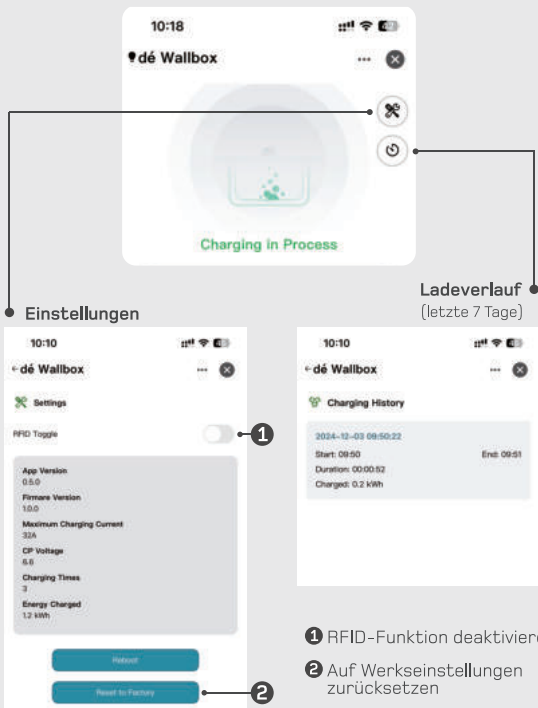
10:18

dé Wallbox

Charging in Process

Einstellungen

Ladeverlauf
(letzte 7 Tage)

10:10

dé Wallbox

Settings

RFID Toggle

1

App Version
0.5.0

Firmare Version
1.0.0

Maximum Charging Current
32A

CP Voltage
6.6

Charging Times
3

Energy Charged
1.2 kWh

Reboot

Reset to Factory

2

10:10

dé Wallbox

Charging History

2024-12-03 09:50:22

Start: 09:50

End: 09:51

Duration: 00:00:52

Charged: 0.2 kWh

1 RFID-Funktion deaktiviere

2 Auf Werkseinstellungen zurücksetzen